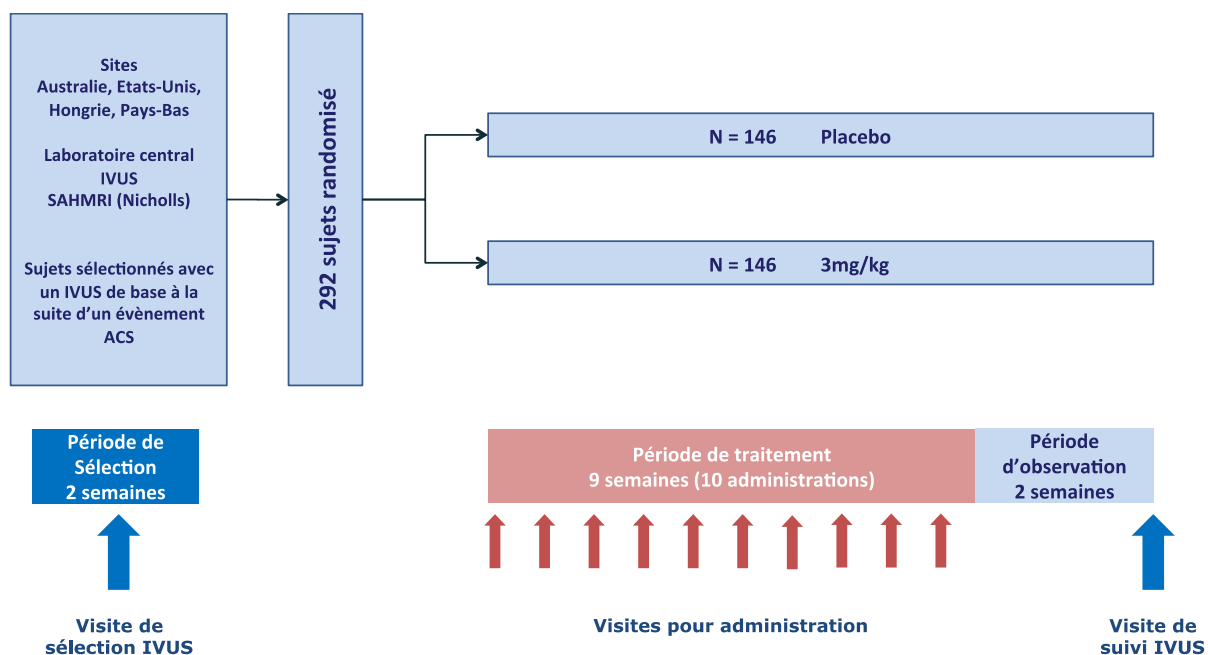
Sites
Australie, Etats-Unis, Hongrie, Pays-Bas

Laboratoire central
IVUS
SAHMRI (Nicholls)

Sujets sélectionnés avec un IVUS de base à la suite d'un évènement ACS

292 sujets randomisé

N = 146 Placebo

N = 146 3mg/kg

Période de Sélection
2 semaines

Période de traitement
9 semaines (10 administrations)

Période d'observation
2 semaines

Visite de sélection IVUS

Visites pour administration

Visite de suivi IVUS